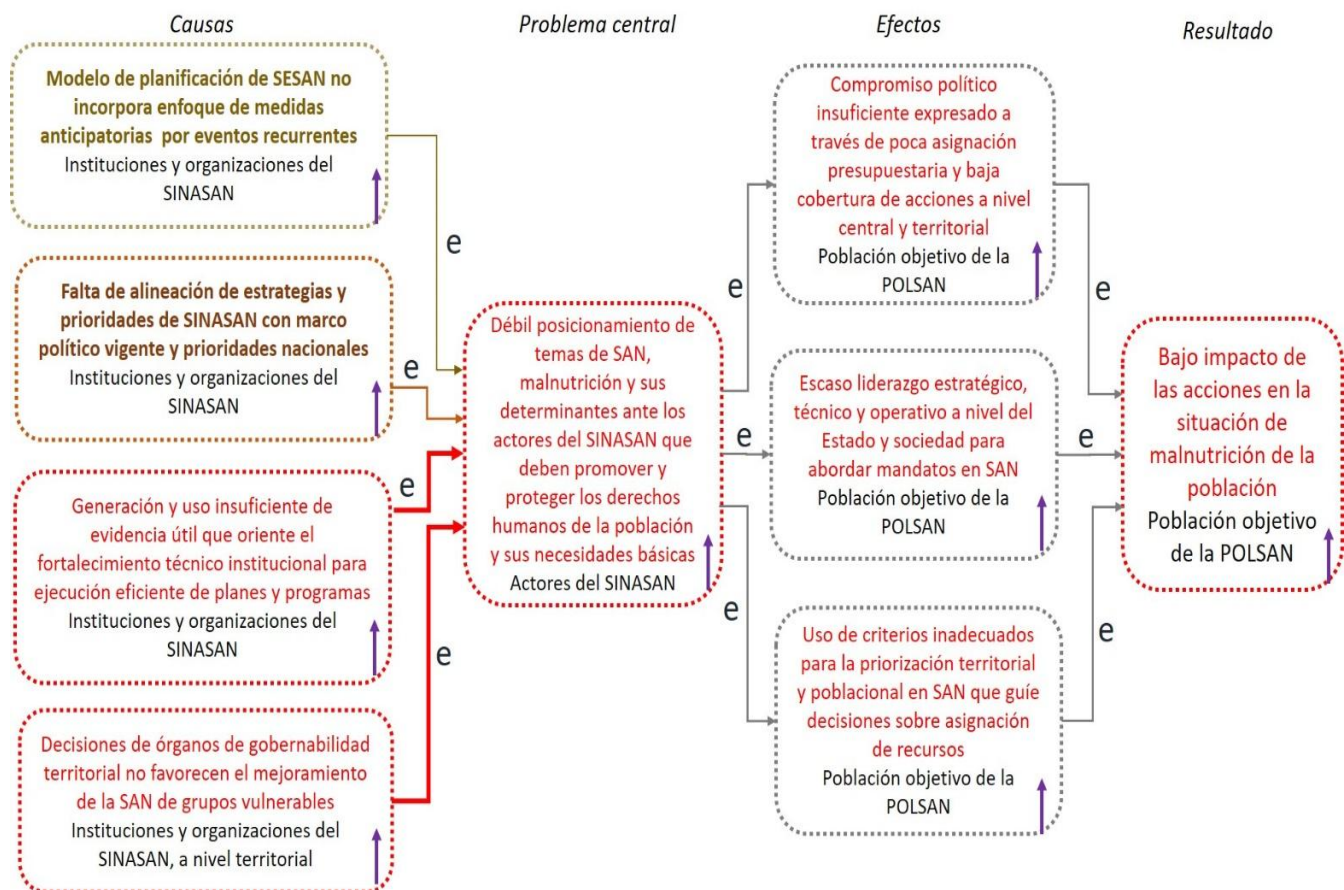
Causas

Problema central

Efectos

Resultado

Modelo de planificación de SESAN no incorpora enfoque de medidas anticipatorias por eventos recurrentes
Instituciones y organizaciones del SINASAN

Falta de alineación de estrategias y prioridades de SINASAN con marco político vigente y prioridades nacionales
Instituciones y organizaciones del SINASAN

Generación y uso insuficiente de evidencia útil que oriente el fortalecimiento técnico institucional para ejecución eficiente de planes y programas
Instituciones y organizaciones del SINASAN

Decisiones de órganos de gobernabilidad territorial no favorecen el mejoramiento de la SAN de grupos vulnerables
Instituciones y organizaciones del SINASAN, a nivel territorial

e

e

e

e

Débil posicionamiento de temas de SAN, malnutrición y sus determinantes ante los actores del SINASAN que deben promover y proteger los derechos humanos de la población y sus necesidades básicas
Actores del SINASAN

e

e

e

Compromiso político insuficiente expresado a través de poca asignación presupuestaria y baja cobertura de acciones a nivel central y territorial
Población objetivo de la POLSAN

Escaso liderazgo estratégico, técnico y operativo a nivel del Estado y sociedad para abordar mandatos en SAN
Población objetivo de la POLSAN

Uso de criterios inadecuados para la priorización territorial y poblacional en SAN que guíe decisiones sobre asignación de recursos
Población objetivo de la POLSAN

e

e

e

Bajo impacto de las acciones en la situación de malnutrición de la población
Población objetivo de la POLSAN